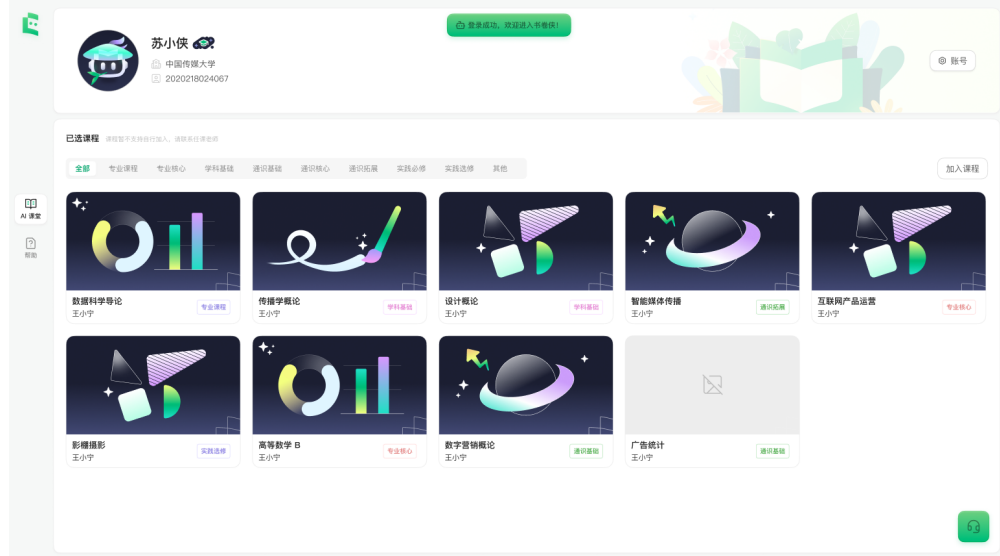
登录成功，欢迎进入书卷侠！

苏小侠

中国传媒大学

2020218024067

账号

AI 课堂

帮助

已选课程 课程暂不支持自行加入，请联系任课老师

全部 专业课程 专业核心 学科基础 通识基础 通识核心 通识拓展 实践必修 实践选修 其他

加入课程

数据科学导论
王小宁
专业课程

传播学概论
王小宁
学科基础

设计概论
王小宁
学科基础

智能媒体传播
王小宁
通识拓展

互联网产品运营
王小宁
专业核心

影视摄影
王小宁
实践选修

高等数学 B
王小宁
专业核心

数字营销概论
王小宁
通识基础

广告统计
王小宁
通识基础